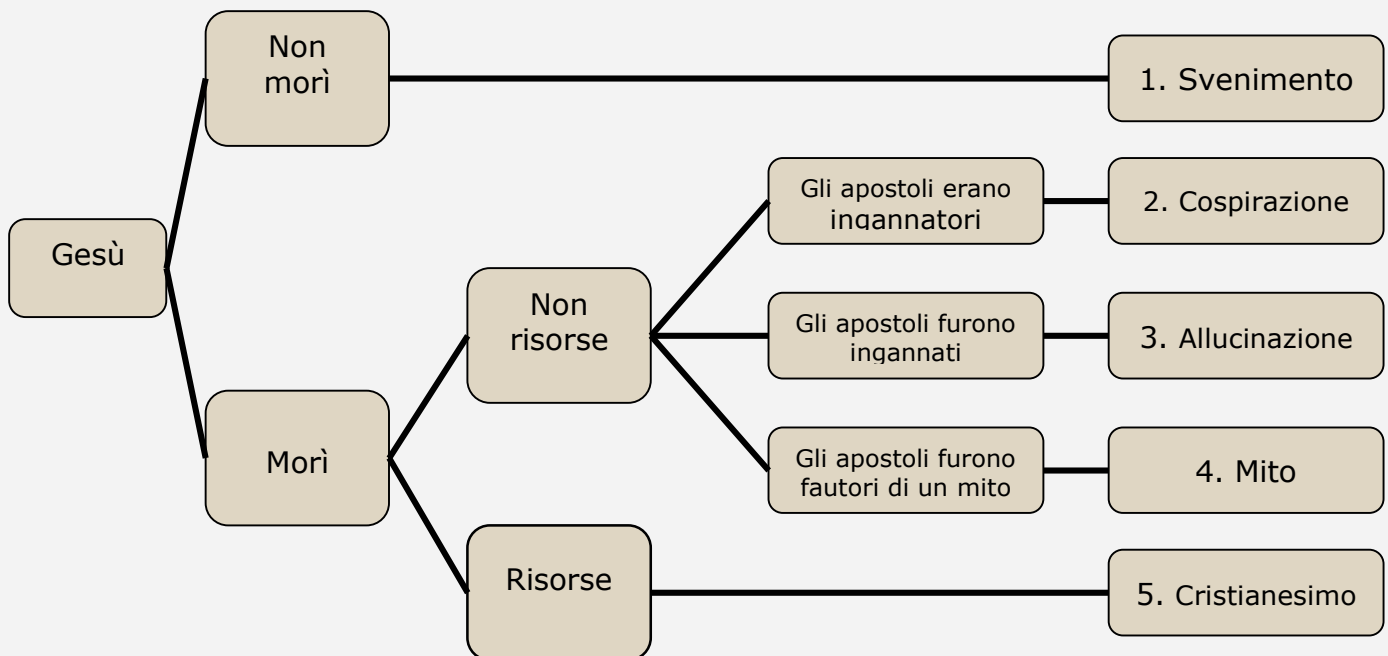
Gesù

Non morì

1. Svenimento

Morì

Non risorse

Gli apostoli erano ingannatori

2. Cospirazione

Gli apostoli furono ingannati

3. Allucinazione

Gli apostoli furono fautori di un mito

4. Mito

Risorse

5. Cristianesimo